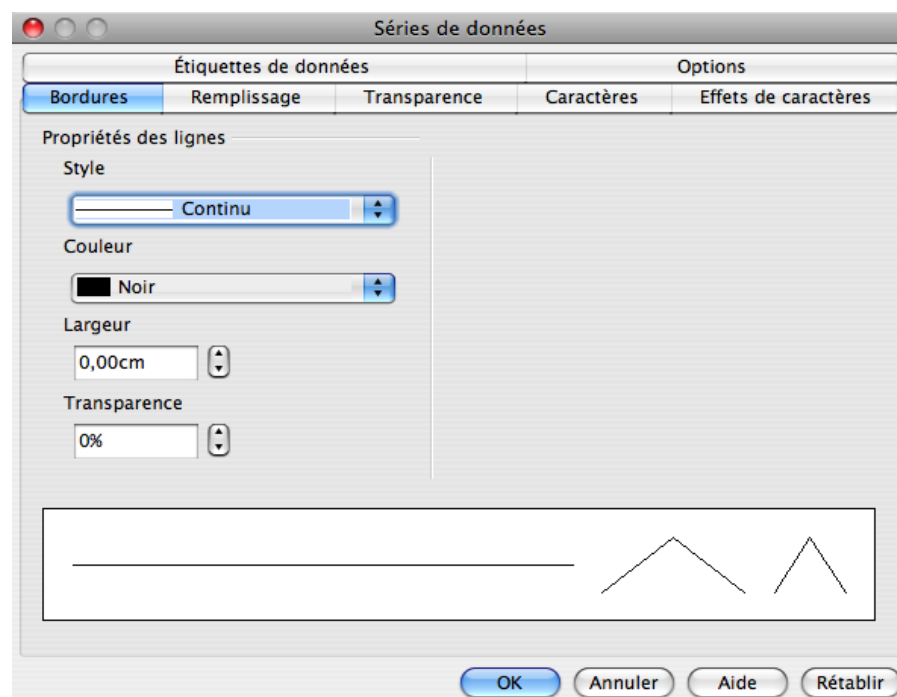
Séries de données

Étiquettes de données
Options
Bordures
Remplissage
Transparence
Caractères
Effets de caractères

Propriétés des lignes
Style
Continu
Couleur
Noir
Largeur
0,00cm
Transparence
0%

OK
Annuler
Aide
Rétablir